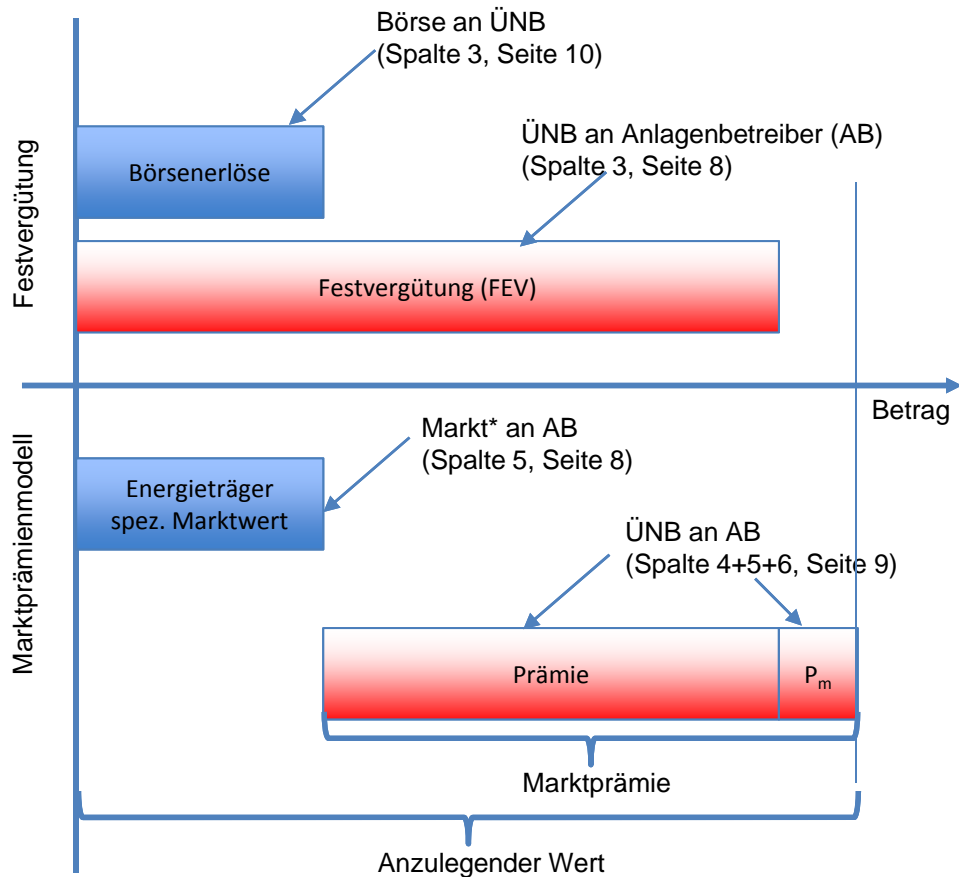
Festvergütung

Börse an ÜNB
(Spalte 3, Seite 10)

Börsenerlöse

ÜNB an Anlagenbetreiber (AB)
(Spalte 3, Seite 8)

Festvergütung (FEV)

Betrag

Marktprämienmodell

Markt* an AB
(Spalte 5, Seite 8)

Energieträger spez. Marktwert

ÜNB an AB
(Spalte 4+5+6, Seite 9)

Prämie

$P_m$

Marktprämie

Anzulegender Wert